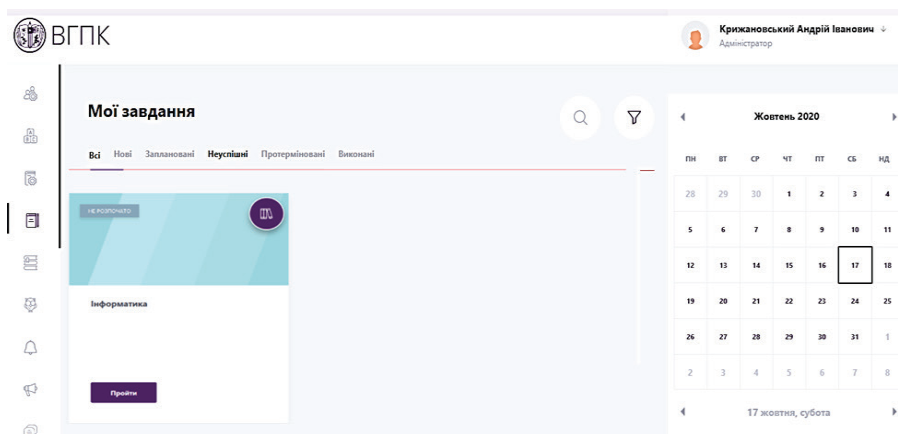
ВГПК

Крижановський Андрій Іванович
Адміністратор

Мої завдання

Всі Нові Заплановані Неуспішні Протерміновані Виконані

НЕ РОЗПОЧАТО

Інформатика

Пройти

Жовтень 2020

| ПН | ВТ | СР | ЧТ | ПТ | СБ | НД |
|---|---|---|---|---|---|---|
| 28 | 29 | 30 | 1 | 2 | 3 | 4 |
| 5 | 6 | 7 | 8 | 9 | 10 | 11 |
| 12 | 13 | 14 | 15 | 16 | 17 | 18 |
| 19 | 20 | 21 | 22 | 23 | 24 | 25 |
| 26 | 27 | 28 | 29 | 30 | 31 | 1 |
| 2 | 3 | 4 | 5 | 6 | 7 | 8 |

17 жовтня, субота